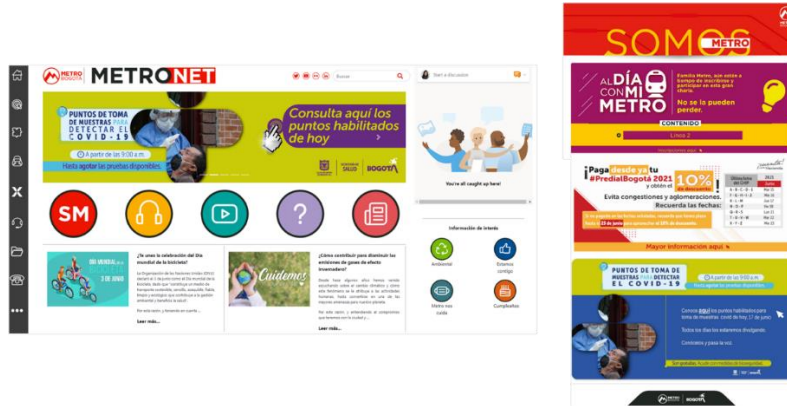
METRO BOGOTÁ METRONET

Buscar

PUNTOS DE TOMA DE MUESTRAS PARA DETECTAR EL COVID-19

A partir de las 9:00 a.m.

Hasta agotar las pruebas disponibles.

Consulta aquí los puntos habilitados de hoy

SALUD BOGOTÁ

You're all caught up here!

SM

Información de interés

Ambiental

Estamos contigo

Metro nos cuida

Cumpleaños

DÍA MUNDIAL de la Bicicleta 3 DE JUNIO

¿Te unes a la celebración del Día mundial de la bicicleta?

Leer más...

Cuidemos

¿Cómo contribuir para disminuir las emisiones de gases de efecto invernadero?

Leer más...

SOMOS METRO

AL DÍA CON MI METRO

No se la pueden perder.

CONTENIDO

Línea 2

¡Paga desde ya tu #PredialBogotá 2021 y obtén el 10% de descuento

Evita congestiones y aglomeraciones. Recuerda las fechas:

Mayor información aquí

PUNTOS DE TOMA DE MUESTRAS PARA DETECTAR EL COVID-19

A partir de las 9:00 a.m.

METRO BOGOTÁ